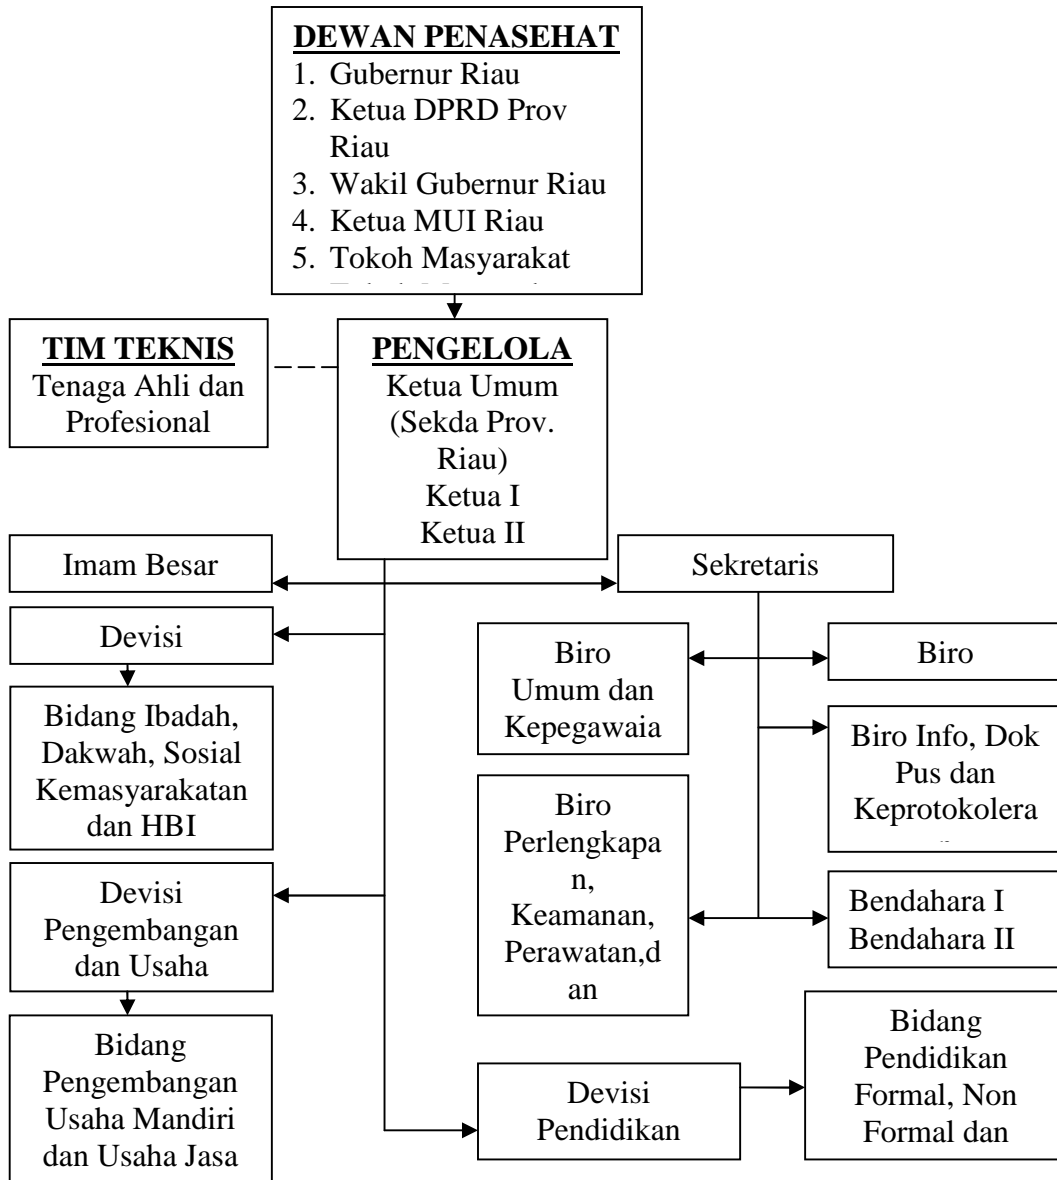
DEWAN PENASEHAT
1. Gubernur Riau
2. Ketua DPRD Prov Riau
3. Wakil Gubernur Riau
4. Ketua MUI Riau
5. Tokoh Masyarakat
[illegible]

TIM TEKNIS
Tenaga Ahli dan Profesional

PENGELOLA
Ketua Umum (Sekda Prov. Riau)
Ketua I
Ketua II

Imam Besar

Sekretaris

Devisi

Bidang Ibadah, Dakwah, Sosial Kemasyarakatan dan HBI

Biro Umum dan Kepegawaia

Biro

Biro Info, Dok Pus dan Keprotokolera

Biro Perlengkapan, Keamanan, Perawatan,dan

Bendahara I
Bendahara II

Devisi Pengembangan dan Usaha

Bidang Pengembangan Usaha Mandiri dan Usaha Jasa

Devisi Pendidikan

Bidang Pendidikan Formal, Non Formal dan